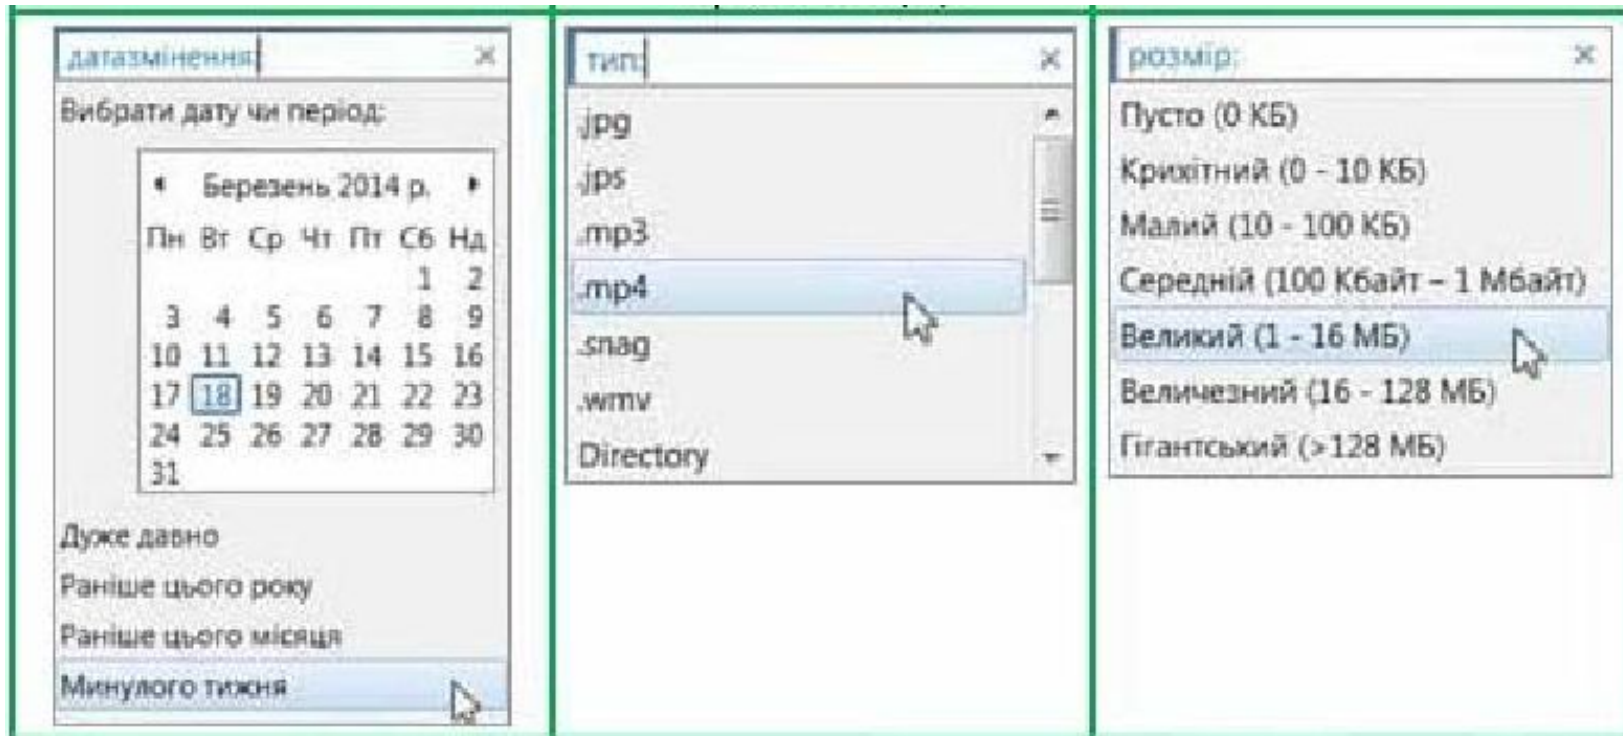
датазмінення: ×

Вибрати дату чи період:

◂ Березень 2014 р. ▸

| Пн | Вт | Ср | Чт | Пт | Сб | Нд |
|---|---|---|---|---|---|---|
| | | | | | 1 | 2 |
| 3 | 4 | 5 | 6 | 7 | 8 | 9 |
| 10 | 11 | 12 | 13 | 14 | 15 | 16 |
| 17 | 18 | 19 | 20 | 21 | 22 | 23 |
| 24 | 25 | 26 | 27 | 28 | 29 | 30 |
| 31 | | | | | | |

Дуже давно

Раніше цього року

Раніше цього місяця

Минулого тижня

тип: ×

.jpg

.jps

.mp3

.mp4

.snag

.wmv

Directory

розмір: ×

Пусто (0 КБ)

Крихітний (0 - 10 КБ)

Малий (10 - 100 КБ)

Середній (100 Кбайт – 1 Мбайт)

Великий (1 - 16 МБ)

Величезний (16 - 128 МБ)

Гігантський (>128 МБ)